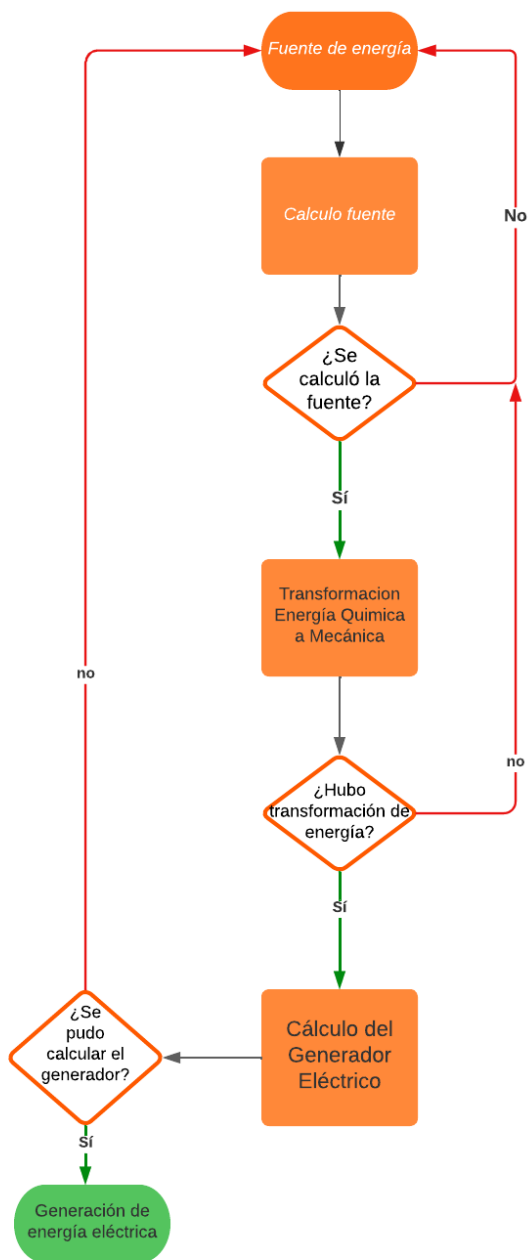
Fuente de energía

Calculo fuente

¿Se calculó la fuente?

No

Sí

Transformacion Energía Quimica a Mecánica

no

¿Hubo transformación de energía?

no

Sí

Cálculo del Generador Eléctrico

¿Se pudo calcular el generador?

Sí

Generación de energía eléctrica